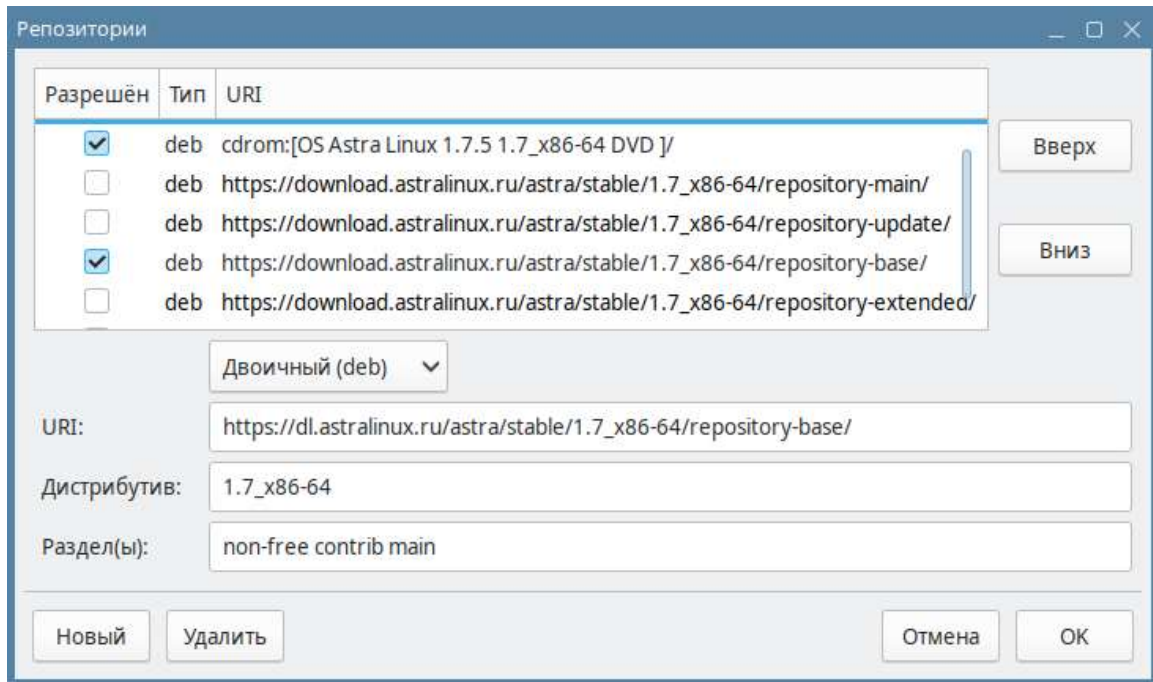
Репозитории

| Разрешён | Тип | URI |
|---|---|---|
| ☑ | deb | cdrom:[OS Astra Linux 1.7.5 1.7_x86-64 DVD ]/ |
| ☐ | deb | https://download.astralinux.ru/astra/stable/1.7_x86-64/repository-main/ |
| ☐ | deb | https://download.astralinux.ru/astra/stable/1.7_x86-64/repository-update/ |
| ☑ | deb | https://download.astralinux.ru/astra/stable/1.7_x86-64/repository-base/ |
| ☐ | deb | https://download.astralinux.ru/astra/stable/1.7_x86-64/repository-extended/ |

Вверх

Вниз

Двоичный (deb)

URI: https://dl.astralinux.ru/astra/stable/1.7_x86-64/repository-base/

Дистрибутив: 1.7_x86-64

Раздел(ы): non-free contrib main

Новый

Удалить

Отмена

OK